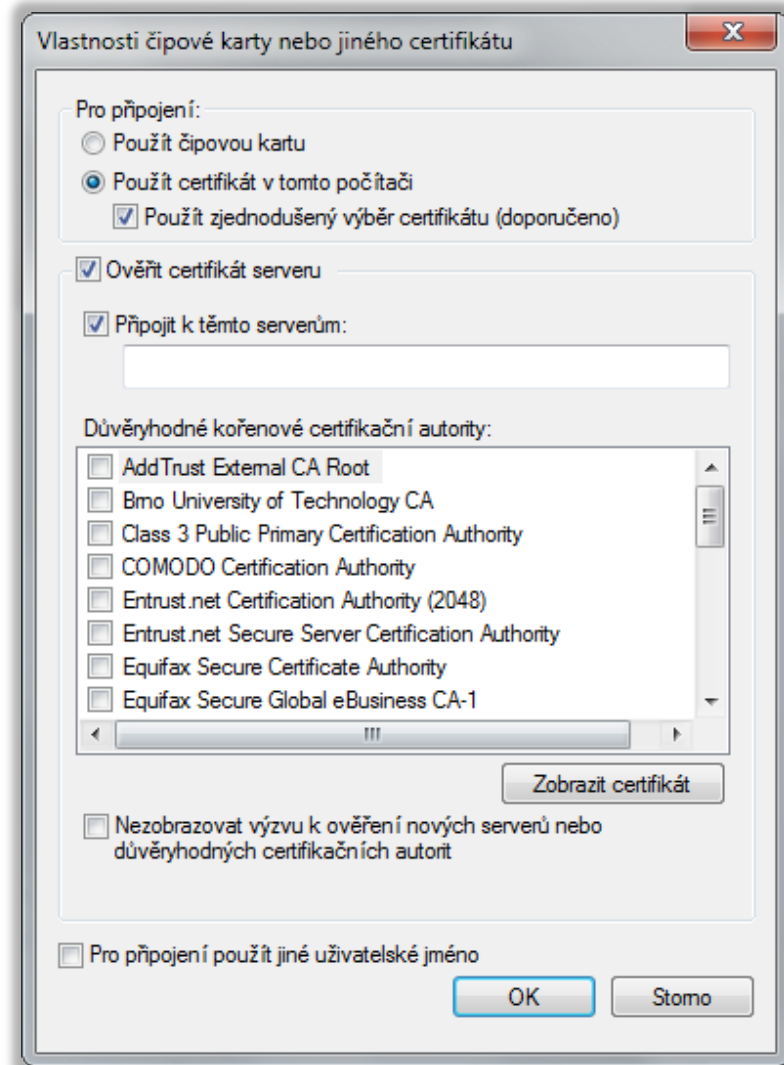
Vlastnosti čipové karty nebo jiného certifikátu

Pro připojení:
Použít čipovou kartu
Použít certifikát v tomto počítači
Použít zjednodušený výběr certifikátu (doporučeno)

Ověřit certifikát serveru

Připojit k těmto serverům:

Důvěryhodné kořenové certifikační autority:
AddTrust External CA Root
Brno University of Technology CA
Class 3 Public Primary Certification Authority
COMODO Certification Authority
Entrust.net Certification Authority (2048)
Entrust.net Secure Server Certification Authority
Equifax Secure Certificate Authority
Equifax Secure Global eBusiness CA-1

Zobrazit certifikát

Nezobrazovat výzvu k ověření nových serverů nebo důvěryhodných certifikačních autorit

Pro připojení použít jiné uživatelské jméno

OK
Storno